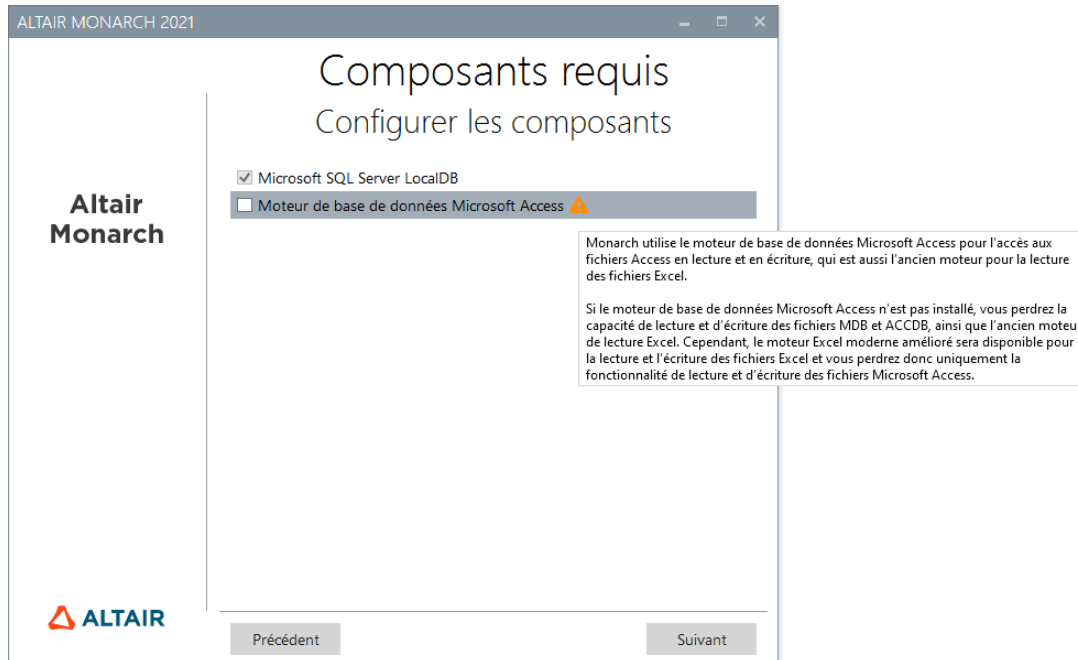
ALTAIR MONARCH 2021

Composants requis

Configurer les composants

Altair Monarch

Microsoft SQL Server LocalDB

Moteur de base de données Microsoft Access

Monarch utilise le moteur de base de données Microsoft Access pour l'accès aux fichiers Access en lecture et en écriture, qui est aussi l'ancien moteur pour la lecture des fichiers Excel.

Si le moteur de base de données Microsoft Access n'est pas installé, vous perdrez la capacité de lecture et d'écriture des fichiers MDB et ACCDB, ainsi que l'ancien moteu de lecture Excel. Cependant, le moteur Excel moderne amélioré sera disponible pour la lecture et l'écriture des fichiers Excel et vous perdrez donc uniquement la fonctionnalité de lecture et d'écriture des fichiers Microsoft Access.

ALTAIR

Précédent

Suivant